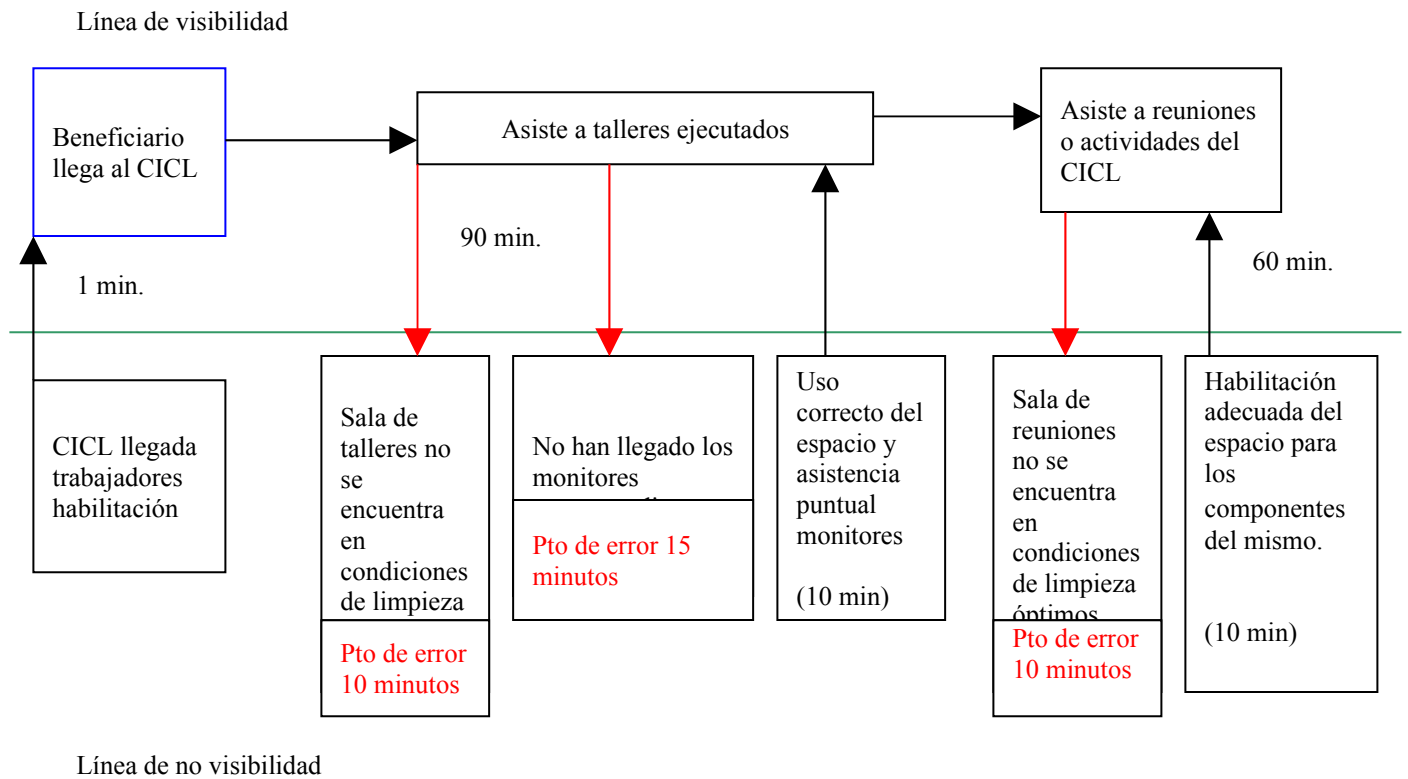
Línea de visibilidad

Beneficiario llega al CICL

Asiste a talleres ejecutados

Asiste a reuniones o actividades del CICL

90 min.

60 min.

1 min.

CICL llegada trabajadores habilitación

Sala de talleres no se encuentra en condiciones de limpieza

Pto de error 10 minutos

No han llegado los monitores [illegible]

Pto de error 15 minutos

Uso correcto del espacio y asistencia puntual monitores

(10 min)

Sala de reuniones no se encuentra en condiciones de limpieza óptimos

Pto de error 10 minutos

Habilitación adecuada del espacio para los componentes del mismo.

(10 min)

Línea de no visibilidad